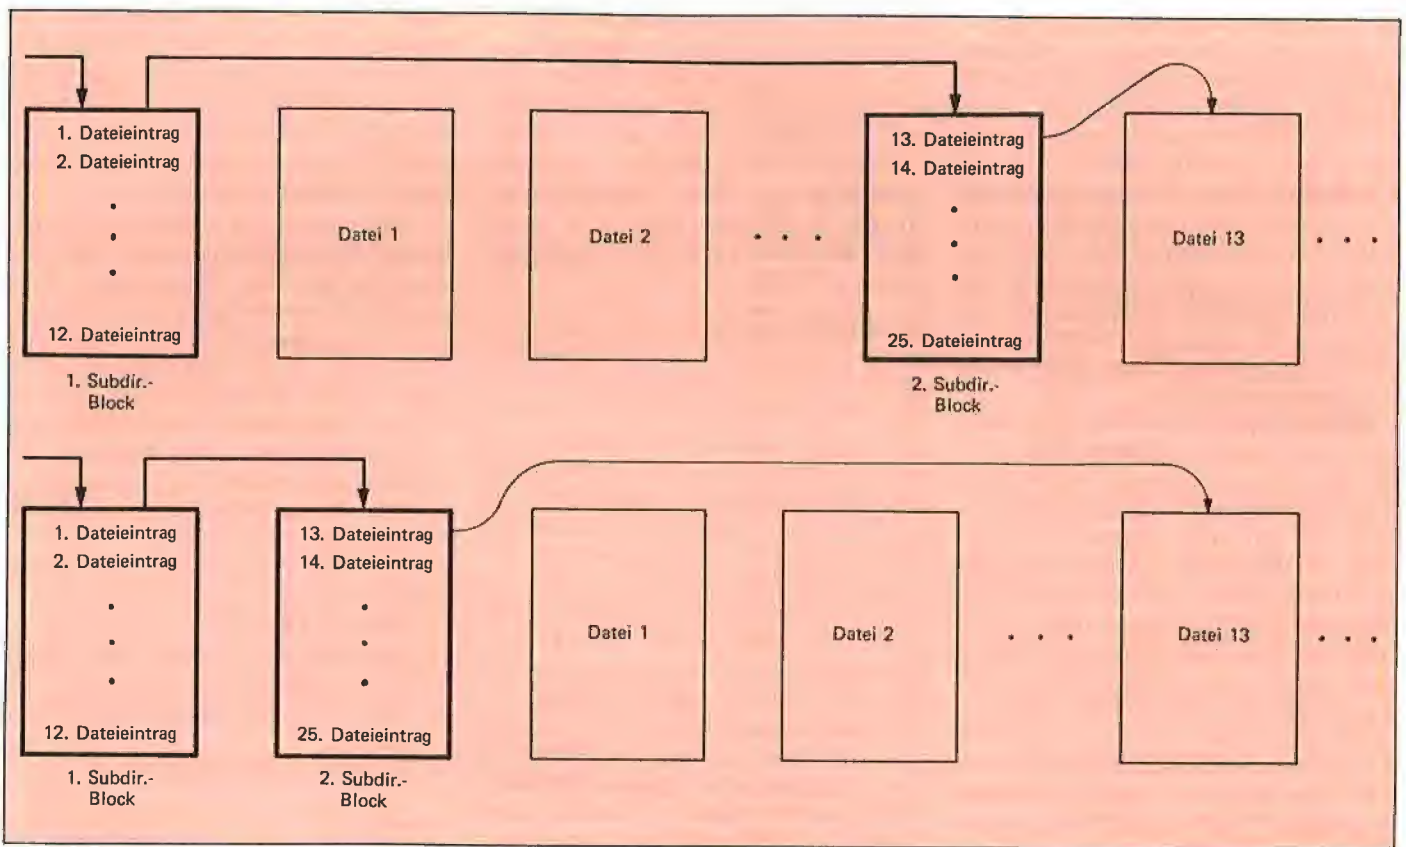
1. Dateieintrag
2. Dateieintrag
•
•
•
12. Dateieintrag

1. Subdir.-
Block

Datei 1

Datei 2

• • •

13. Dateieintrag
14. Dateieintrag
•
•
•
25. Dateieintrag

2. Subdir.-
Block

Datei 13

• • •

1. Dateieintrag
2. Dateieintrag
•
•
•
12. Dateieintrag

1. Subdir.-
Block

13. Dateieintrag
14. Dateieintrag
•
•
•
25. Dateieintrag

2. Subdir.-
Block

Datei 1

Datei 2

• • •

Datei 13

• • •